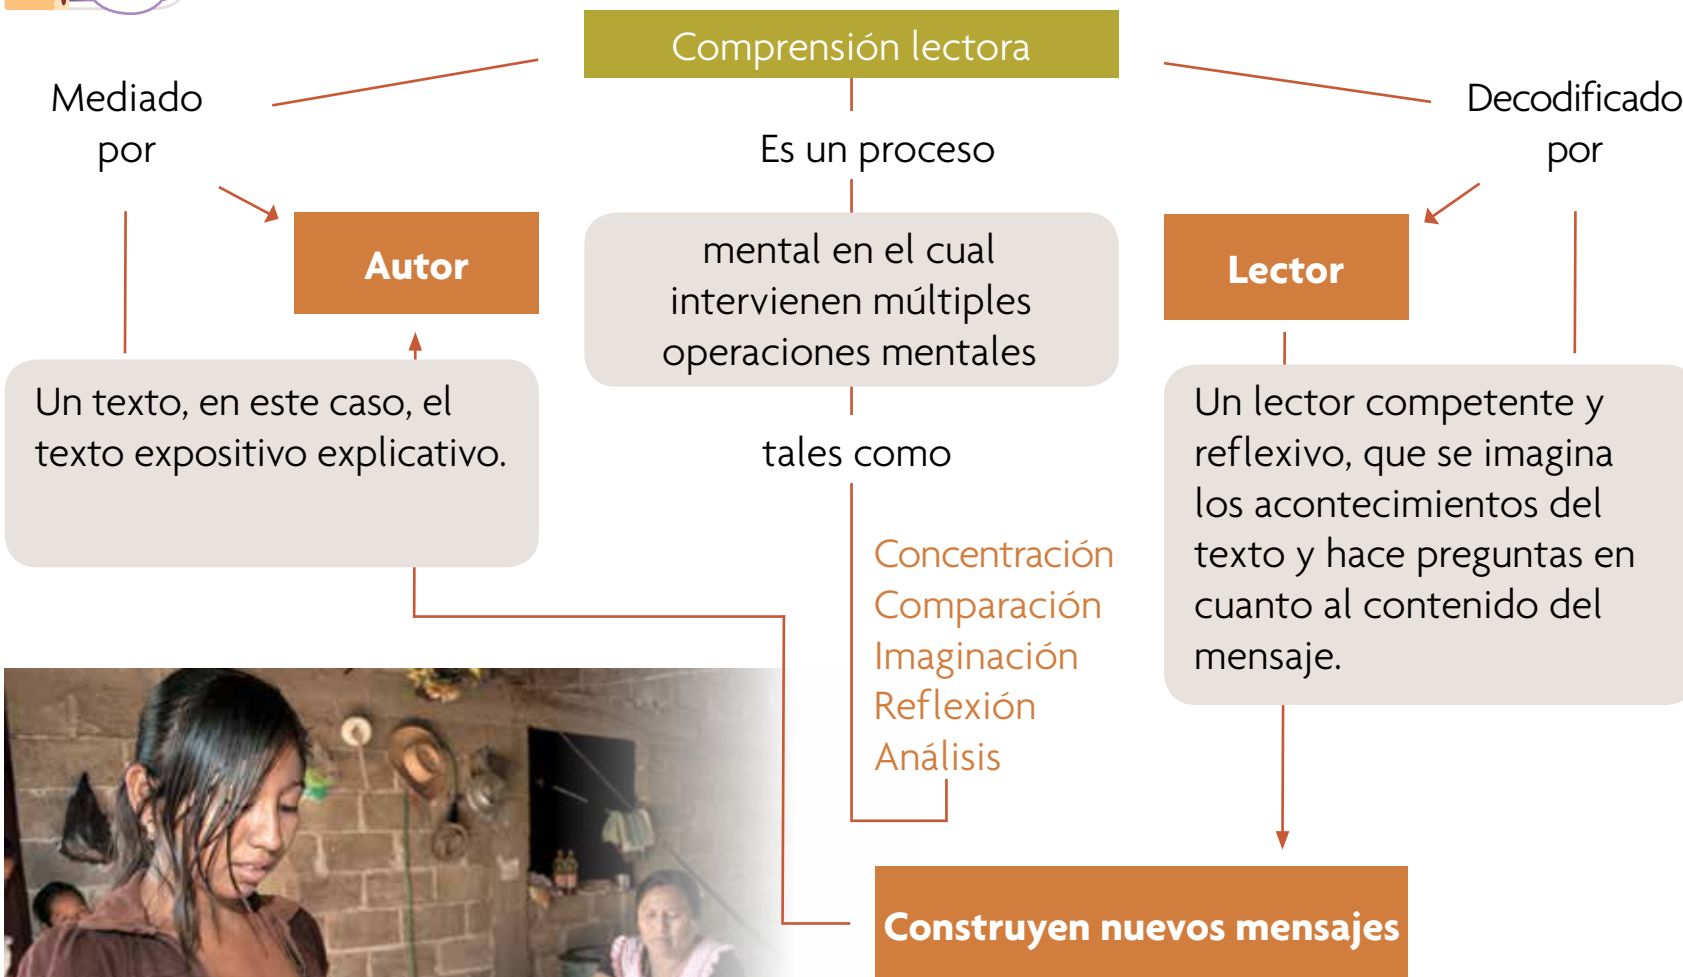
Comprensión lectora

Mediado por

Es un proceso

Decodificado por

Autor

mental en el cual intervienen múltiples operaciones mentales

Lector

Un texto, en este caso, el texto expositivo explicativo.

tales como

Un lector competente y reflexivo, que se imagina los acontecimientos del texto y hace preguntas en cuanto al contenido del mensaje.

Concentración
Comparación
Imaginación
Reflexión
Análisis

Construyen nuevos mensajes